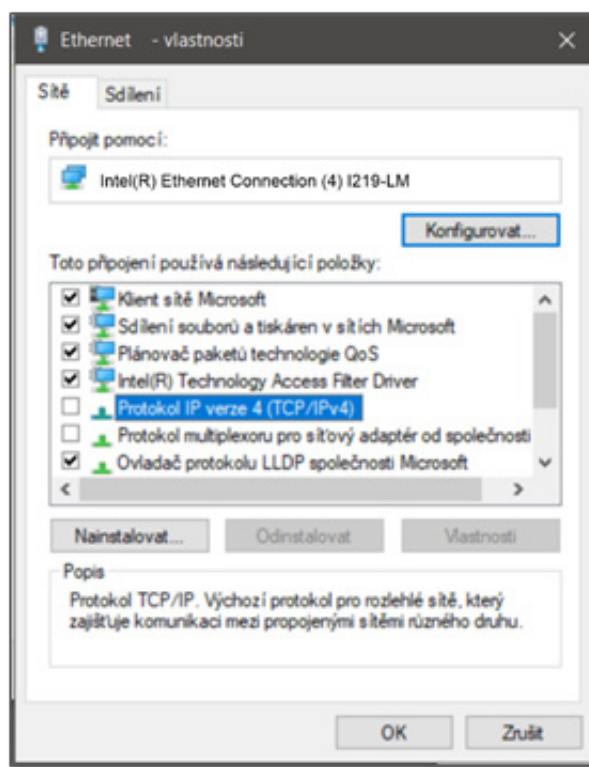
Ethernet - vlastnosti

Sítě | Sdílení

Připojit pomocí:

Intel(R) Ethernet Connection (4) I219-LM

Konfigurovat...

Toto připojení používá následující položky:

☑ Klient sítě Microsoft
☑ Sdílení souborů a tiskáren v sítích Microsoft
☑ Plánovač paketů technologie QoS
☑ Intel(R) Technology Access Filter Driver
☐ Protokol IP verze 4 (TCP/IPv4)
☐ Protokol multiplexoru pro síťový adaptér od společnosti
☑ Ovladač protokolu LLDP společnosti Microsoft

Nainstalovat... | Odinstalovat | Vlastnosti

Popis
Protokol TCP/IP. Výchozí protokol pro rozlehlé sítě, který zajišťuje komunikaci mezi propojenými sítěmi různého druhu.

OK | Zrušit